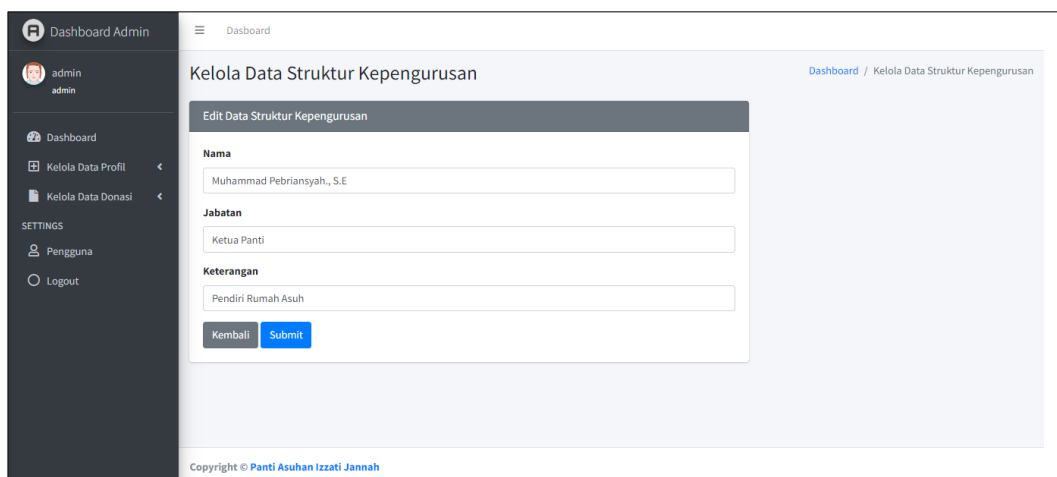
Dashboard Admin

admin
admin

Dashboard
Kelola Data Profil
Kelola Data Donasi
SETTINGS
Pengguna
Logout

Dasboard

Kelola Data Struktur Kepengurusan

Dashboard / Kelola Data Struktur Kepengurusan

Edit Data Struktur Kepengurusan

Nama
Muhammad Pebriansyah., S.E

Jabatan
Ketua Panti

Keterangan
Pendiri Rumah Asuh

Kembali Submit

Copyright © Panti Asuhan Izzati Jannah